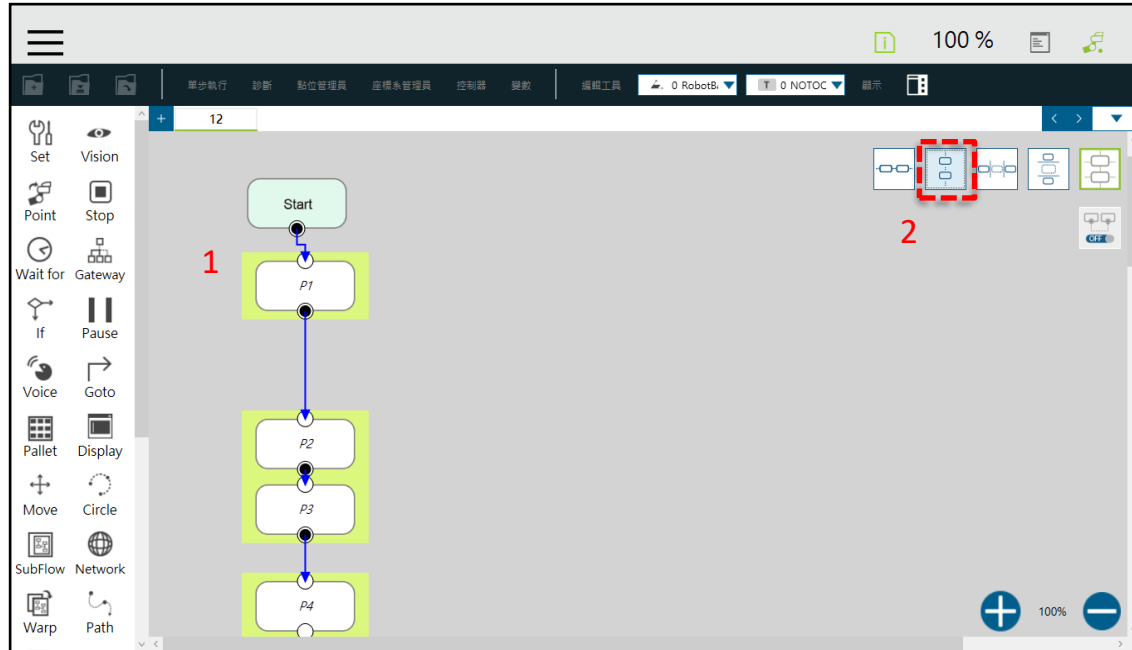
100 %

單步執行 診斷 點位管理員 座標系管理員 控制器 變數 編輯工具 0 RobotB 0 NOTOC 顯示

12

Set
Vision
Point
Stop
Wait for
Gateway
If
Pause
Voice
Goto
Pallet
Display
Move
Circle
SubFlow
Network
Warp
Path

Start

1

P1

P2

P3

P4

2

OFF

100%